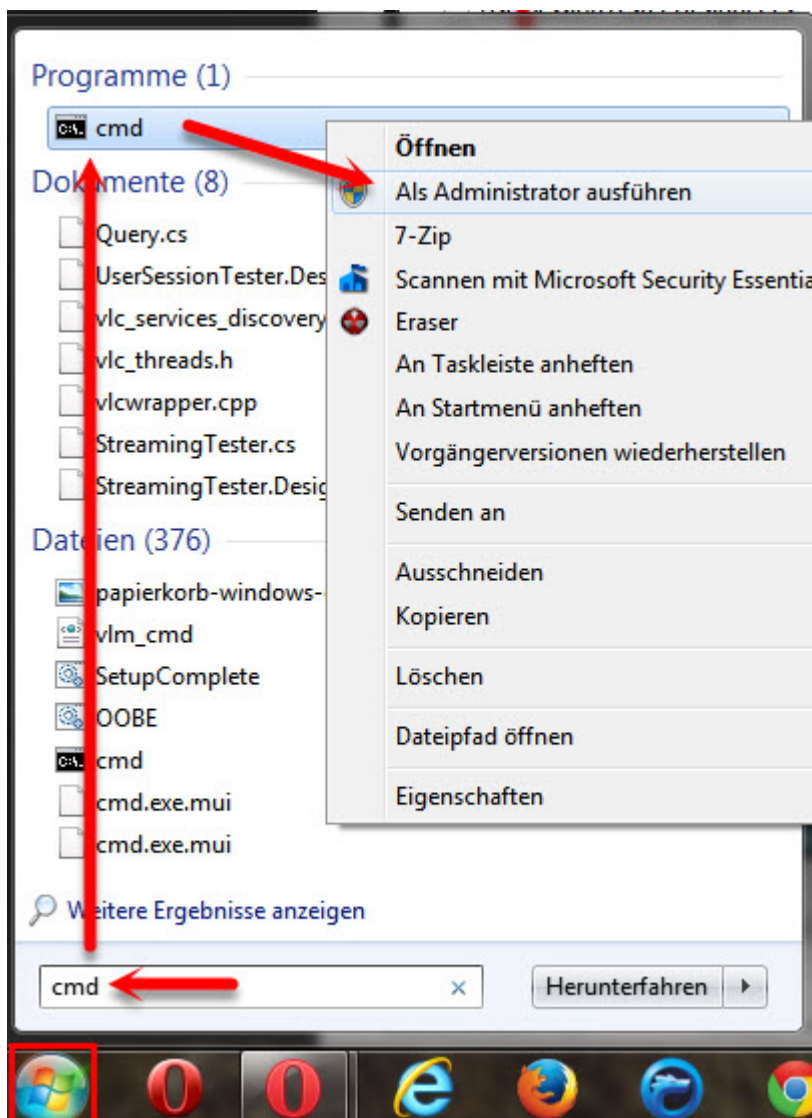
Programme (1)

cmd

Dokumente (8)

Query.cs

UserSessionTester.Des

vlc_services_discovery

vlc_threads.h

vlcwrapper.cpp

StreamingTester.cs

StreamingTester.Desig

Dateien (376)

papierkorb-windows-

vlm_cmd

SetupComplete

OOBE

cmd

cmd.exe.mui

cmd.exe.mui

Weitere Ergebnisse anzeigen

cmd

Herunterfahren

Öffnen

Als Administrator ausführen

7-Zip

Scannen mit Microsoft Security Essentia

Eraser

An Taskleiste anheften

An Startmenü anheften

Vorgängerversionen wiederherstellen

Senden an

Ausschneiden

Kopieren

Löschen

Dateipfad öffnen

Eigenschaften